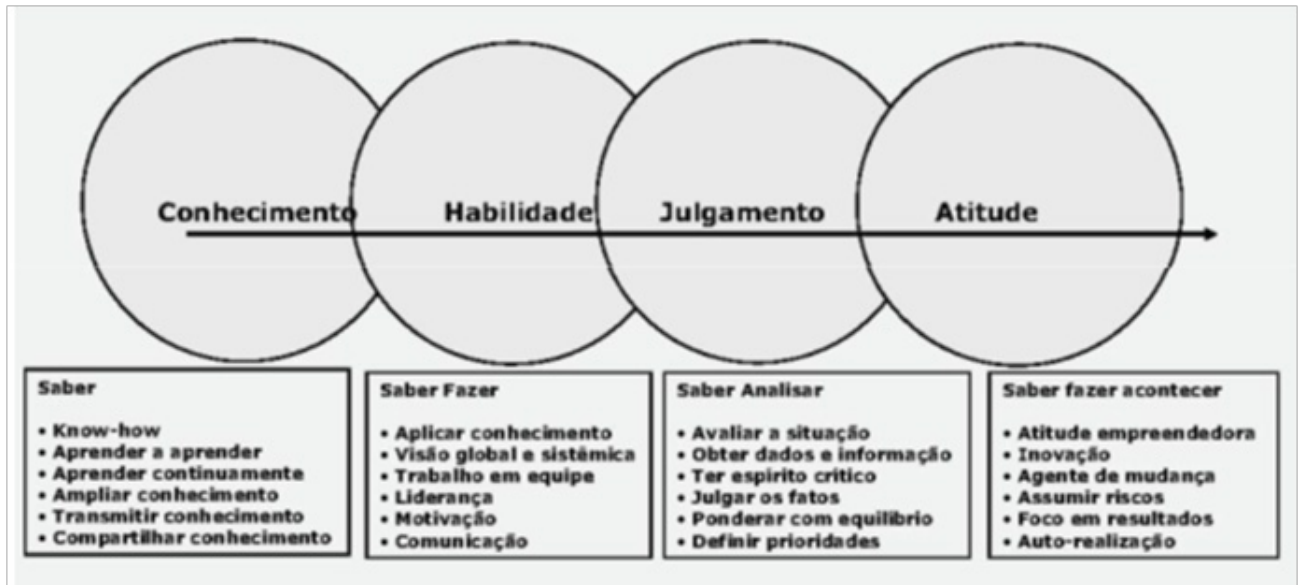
Conhecimento Habilidade Julgamento Atitude

Saber
• Know-how
• Aprender a aprender
• Aprender continuamente
• Ampliar conhecimento
• Transmitir conhecimento
• Compartilhar conhecimento

Saber Fazer
• Aplicar conhecimento
• Visão global e sistêmica
• Trabalho em equipe
• Liderança
• Motivação
• Comunicação

Saber Analisar
• Avaliar a situação
• Obter dados e informação
• Ter espirito critico
• Julgar os fatos
• Ponderar com equilibrio
• Definir prioridades

Saber fazer acontecer
• Atitude empreendedora
• Inovação
• Agente de mudança
• Assumir riscos
• Foco em resultados
• Auto-realização